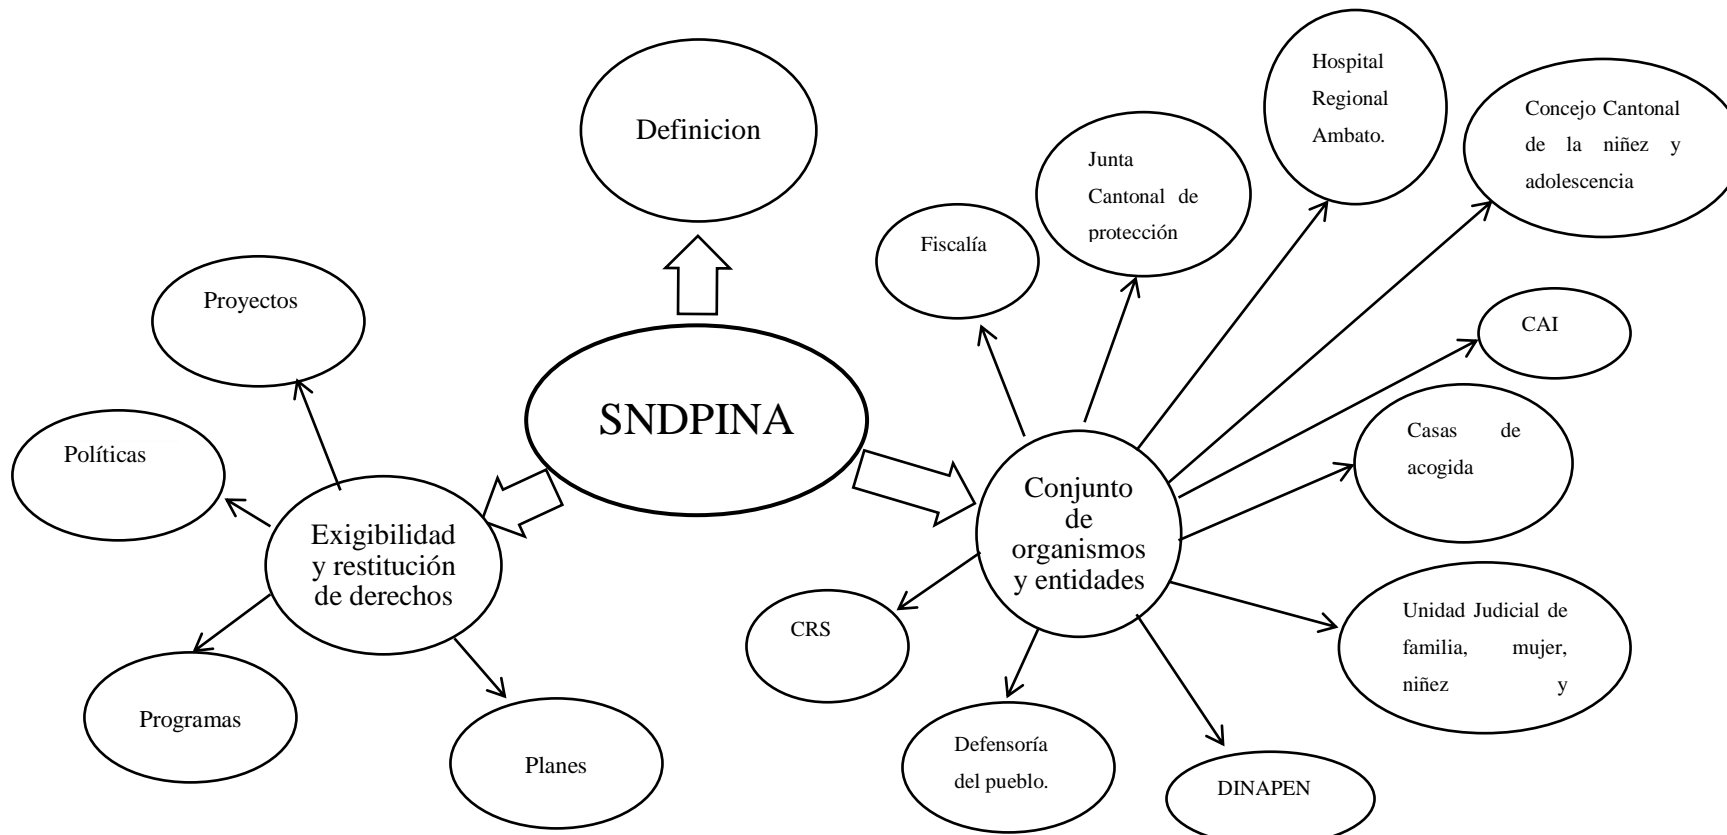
Definicion

SNDPINA

Exigibilidad y restitución de derechos

Proyectos

Políticas

Programas

Planes

Conjunto de organismos y entidades

Fiscalía

Junta Cantonal de protección

Hospital Regional Ambato.

Concejo Cantonal de la niñez y adolescencia

CAI

Casas de acogida

Unidad Judicial de familia, mujer, niñez y

DINAPEN

Defensoría del pueblo.

CRS